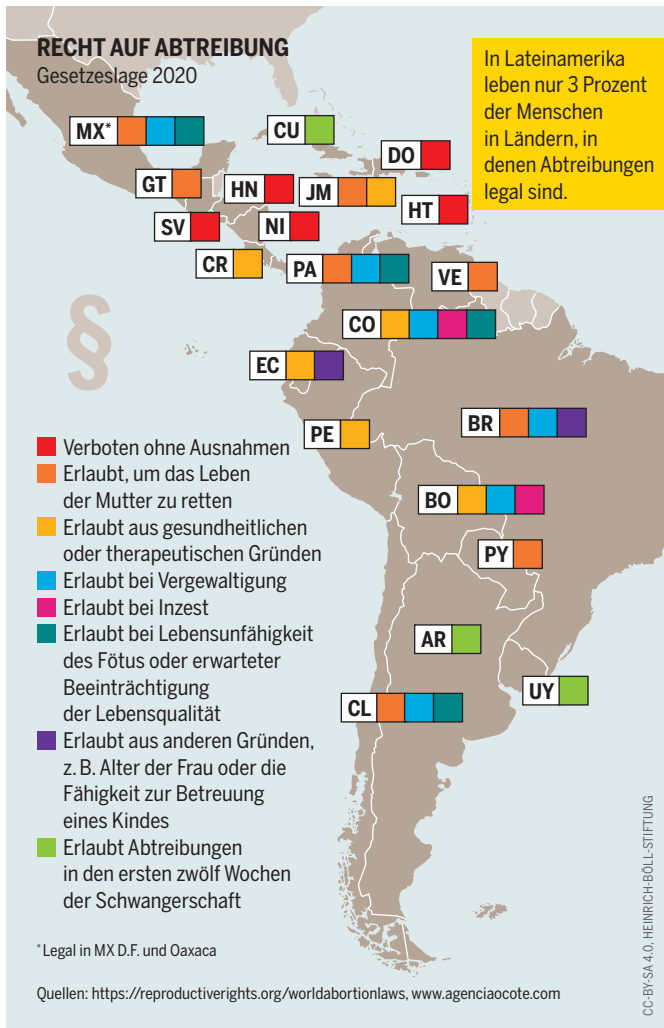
RECHT AUF ABTREIBUNG
Gesetzeslage 2020

In Lateinamerika leben nur 3 Prozent der Menschen in Ländern, in denen Abtreibungen legal sind.

MX*
CU
DO
GT
HN
JM
HT
SV
NI
CR
PA
VE
§
CO
EC
PE
BR
BO
PY
AR
UY
CL

Verboten ohne Ausnahmen
Erlaubt, um das Leben der Mutter zu retten
Erlaubt aus gesundheitlichen oder therapeutischen Gründen
Erlaubt bei Vergewaltigung
Erlaubt bei Inzest
Erlaubt bei Lebensunfähigkeit des Fötus oder erwarteter Beeinträchtigung der Lebensqualität
Erlaubt aus anderen Gründen, z. B. Alter der Frau oder die Fähigkeit zur Betreuung eines Kindes
Erlaubt Abtreibungen in den ersten zwölf Wochen der Schwangerschaft

* Legal in MX D.F. und Oaxaca

Quellen: https://reproductiverights.org/worldabortionlaws, www.agenciaocote.com

CC-BY-SA 4.0, HEINRICH-BÖLL-STIFTUNG